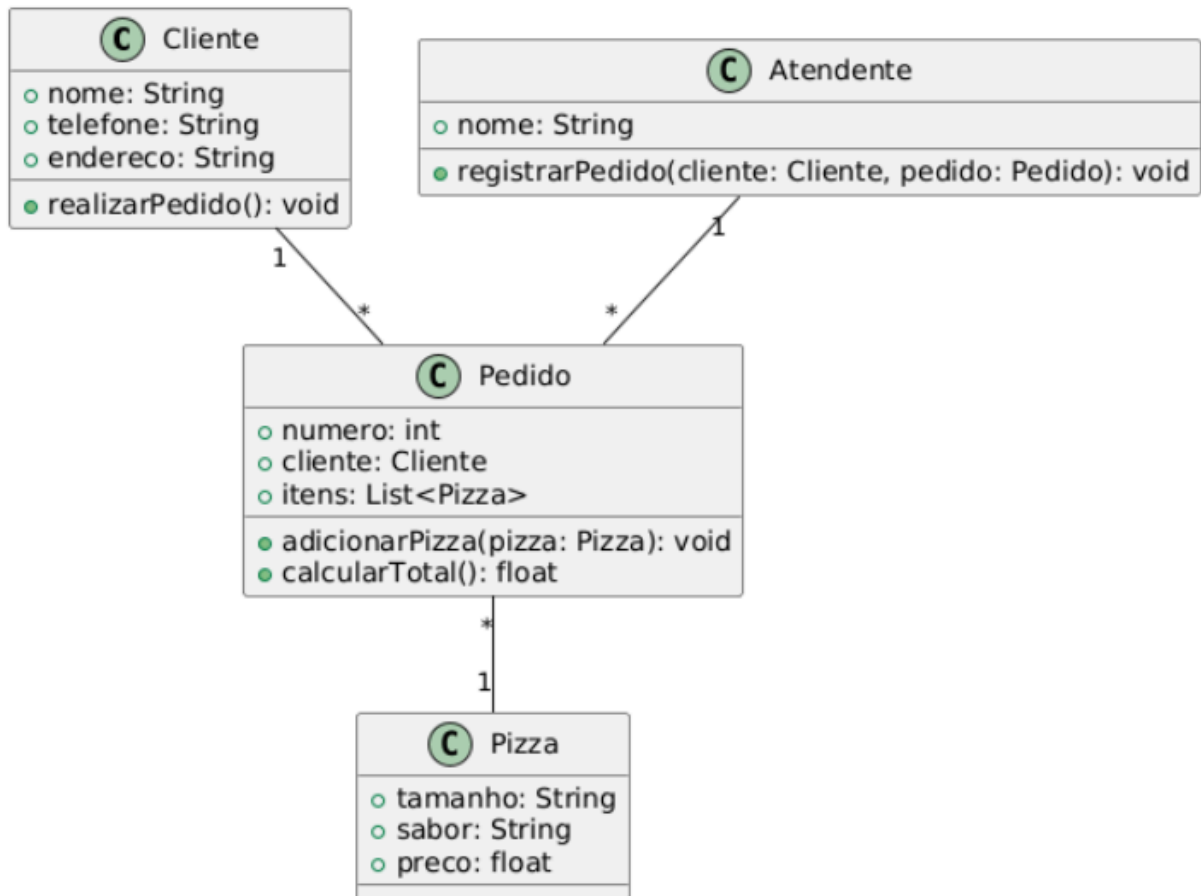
C Cliente
nome: String
telefone: String
endereco: String
realizarPedido(): void

C Atendente
nome: String
registrarPedido(cliente: Cliente, pedido: Pedido): void

1
*
1
*

C Pedido
numero: int
cliente: Cliente
itens: List<Pizza>
adicionarPizza(pizza: Pizza): void
calcularTotal(): float

*
1

C Pizza
tamanho: String
sabor: String
preco: float